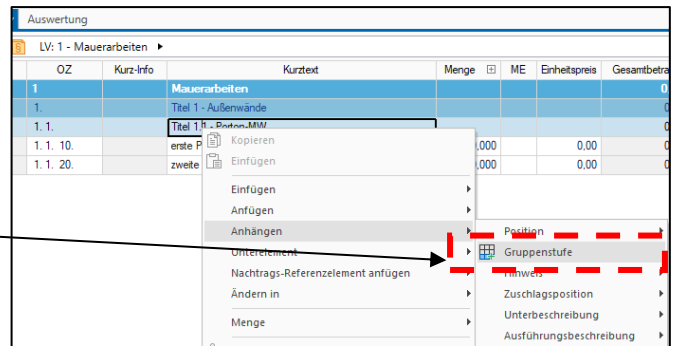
Auswertung

LV: 1 - Mauerarbeiten ▸

| OZ | Kurz-Info | Kurztext | Menge | ME | Einheitspreis | Gesamtbetra |
|---|---|---|---|---|---|---|
| 1 | | Mauerarbeiten | | | | 0 |
| 1. | | Titel 1 - Außenwände | | | | 0 |
| 1. 1. | | Titel 1.1 - Porton-MW | | | | 0 |
| 1. 1. 10. | | erste P | ,000 | | 0,00 | 0 |
| 1. 1. 20. | | zweite | ,000 | | 0,00 | 0 |

Kopieren
Einfügen
Einfügen ▸
Anfügen ▸
Anhängen ▸
Unterelement ▸
Nachtrags-Referenzelement anfügen
Ändern in ▸
Menge ▸

Position ▸
Gruppenstufe
Hinweis
Zuschlagsposition ▸
Unterbeschreibung ▸
Ausführungsbeschreibung ▸